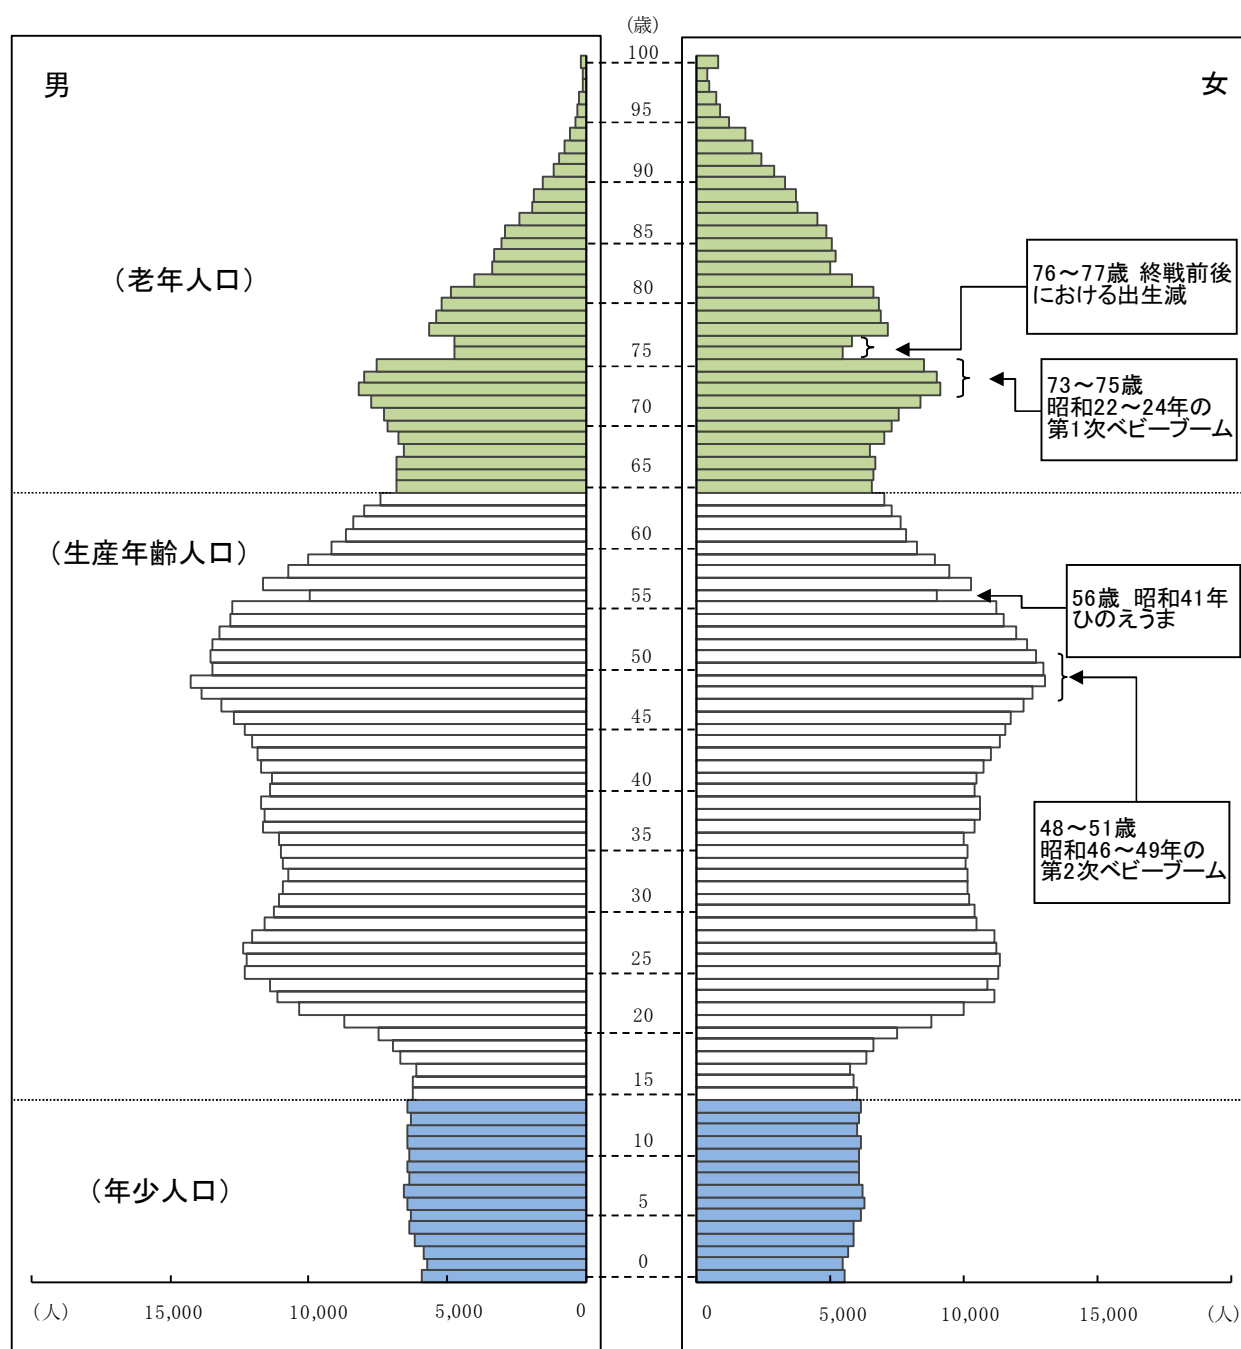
(歳)
100
95
90
85
80
75
70
65
60
55
50
45
40
35
30
25
20
15
10
5
0

男

女

(老年人口)

(生産年齢人口)

(年少人口)

76～77歳 終戦前後における出生減

73～75歳
昭和22～24年の第1次ベビーブーム

56歳 昭和41年ひのえうま

48～51歳
昭和46～49年の第2次ベビーブーム

(人) 15,000 10,000 5,000 0

0 5,000 10,000 15,000 (人)